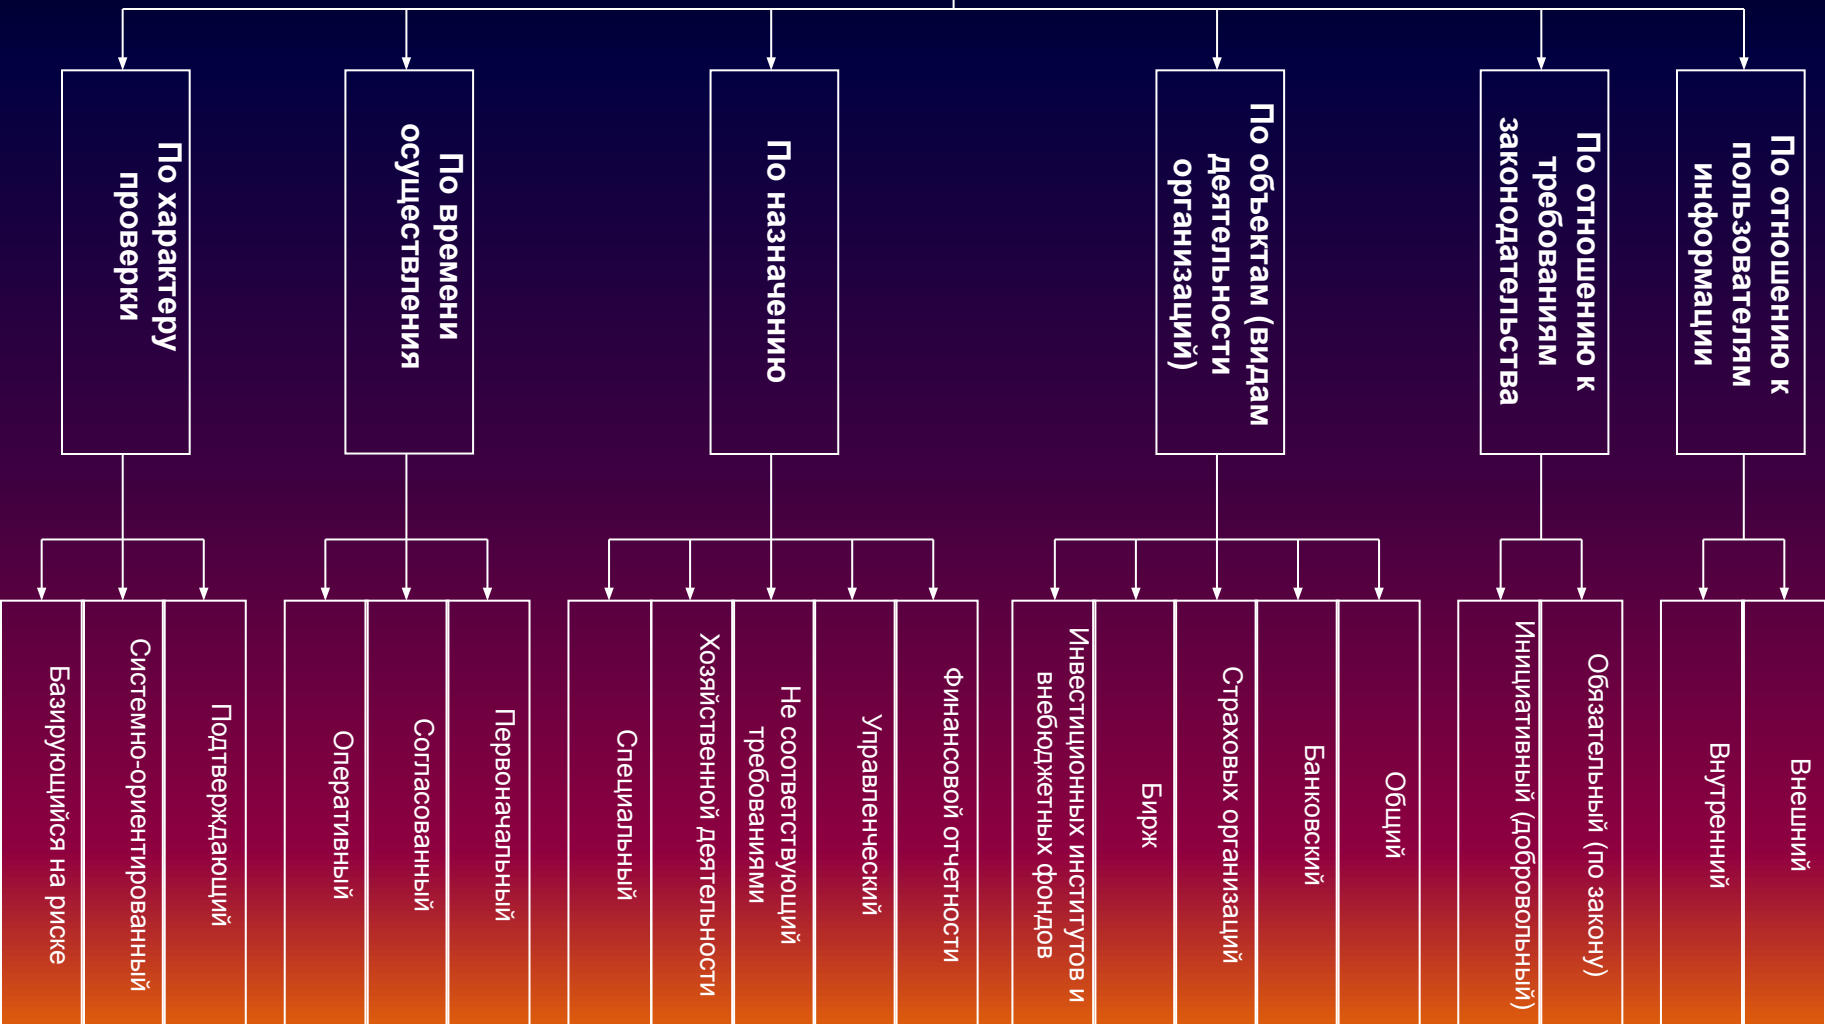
По характеру проверки

Базирующийся на риске

Системно-ориентированный

Подтверждающий

По времени осуществления

Оперативный

Согласованный

Первоначальный

По назначению

Специальный

Хозяйственной деятельности

Не соответствующий требованиями

Управленческий

Финансовой отчетности

По объектам (видам деятельности организаций)

Инвестиционных институтов и внебюджетных фондов

Бирж

Страховых организаций

Банковский

Общий

По отношению к требованиям законодательства

Инициативный (добровольный)

Обязательный (по закону)

По отношению к пользователям информации

Внутренний

Внешний